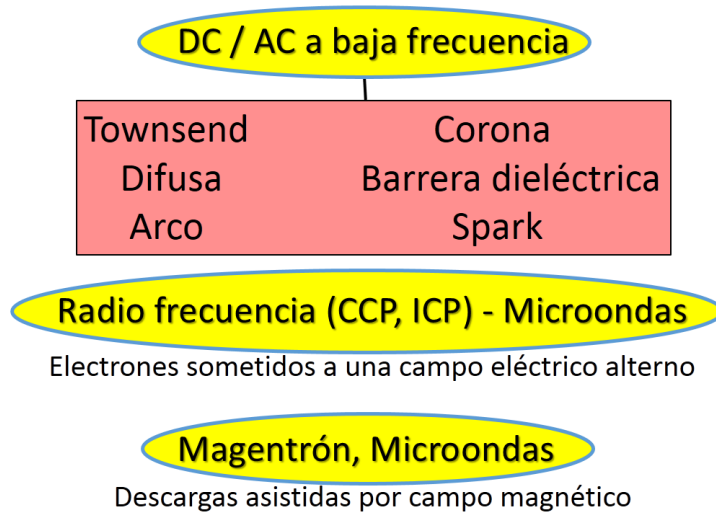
DC / AC a baja frecuencia

Townsend
Difusa
Arco

Corona
Barrera dieléctrica
Spark

Radio frecuencia (CCP, ICP) - Microondas

Electrones sometidos a una campo eléctrico alterno

Magentrón, Microondas

Descargas asistidas por campo magnético